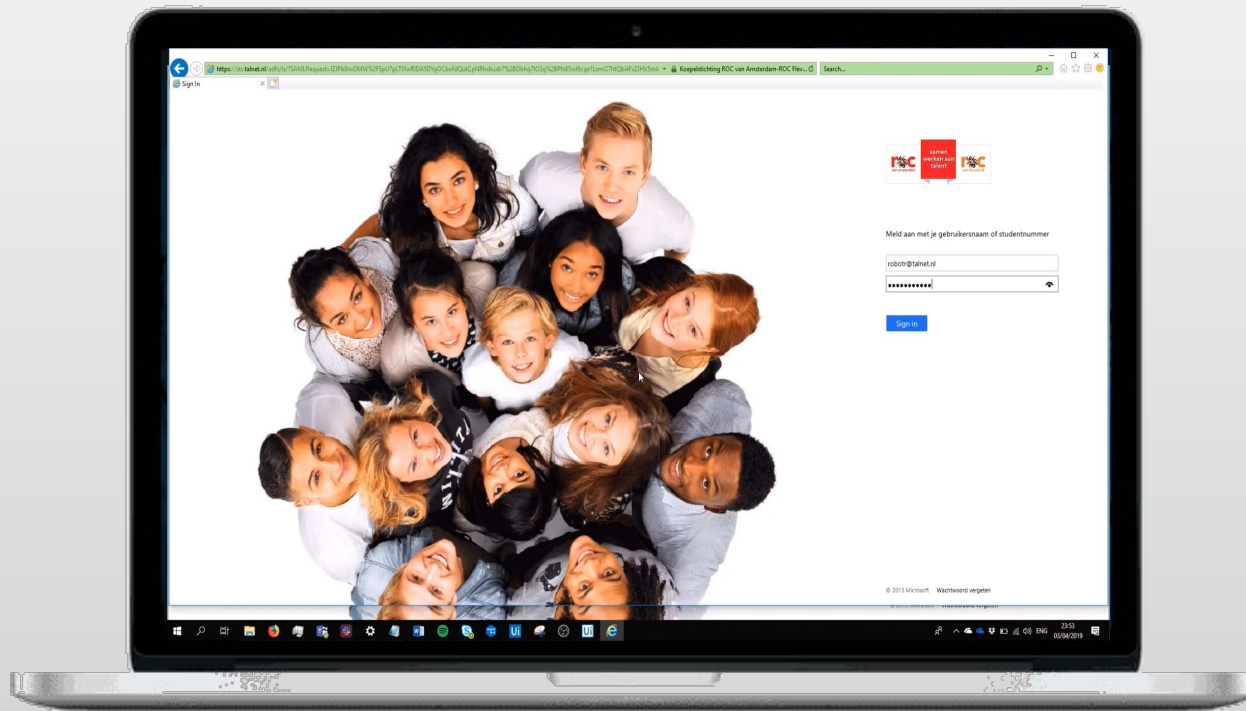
https://sts.talnet.nl/adfs/ls/?SAMLRequest=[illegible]

Koepelstichting ROC van Amsterdam-ROC Flev...

Search...

Sign In

roc van amsterdam

samen werken aan talent

roc van flevoland

Meld aan met je gebruikersnaam of studentnummer

robotr@talnet.nl

••••••••••••

Sign in

© 2013 Microsoft Wachtwoord vergeten

ENG 23:53 03/04/2019